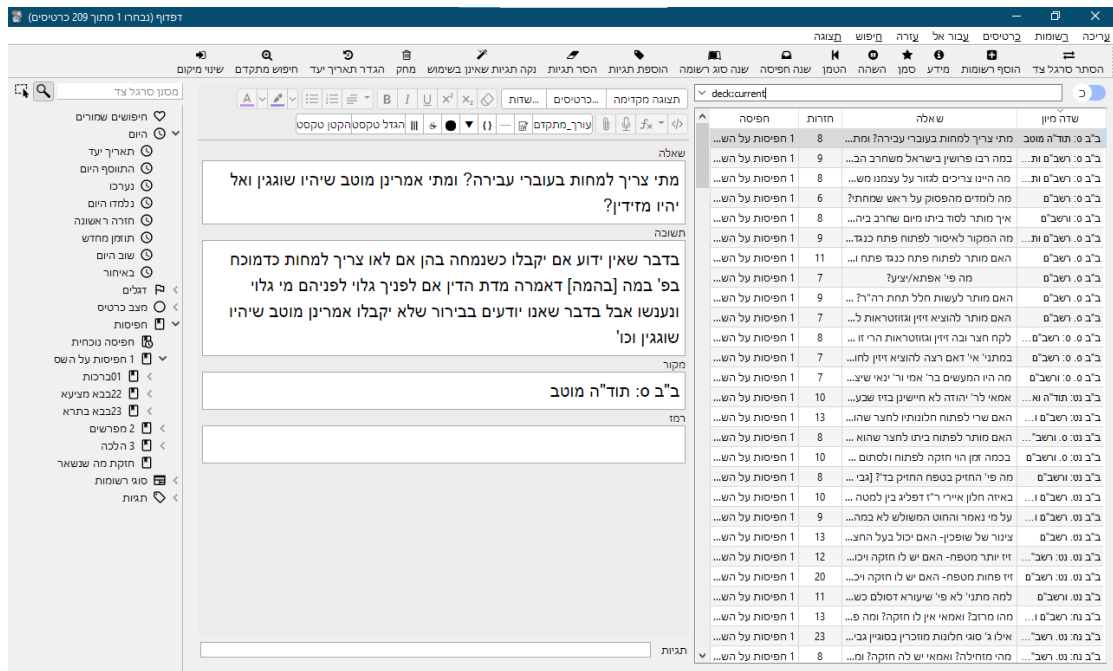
דפדוף (נבחרו 1 מתוך 209 כרטיסים)

עריכה רשומות כרטיסים עבור אל עזרה חיפוש תצוגה

הסתר סרגל צד הוסף רשומות מידע סמן השהה הטמן שנה חפיסה שנה סוג רשומה הוספת תגיות הסר תגיות נקה תגיות שאינן בשימוש מחק הגדר תאריך יעד חיפוש מתקדם שינוי מיקום

deck:current

| שדה מיון | שאלה | חזרות | חפיסה |
|---|---|---|---|
| ב"ב ס: תוד"ה מוטב | מתי צריך למחות בעוברי עבירה? ומת... | 8 | 1 חפיסות על הש... |
| ב"ב ס: רשב"ם ות... | במה רבו פרושין בישראל משחרב הב... | 9 | 1 חפיסות על הש... |
| ב"ב ס: רשב"ם ות... | מה היינו צריכים לגזור על עצמנו מש... | 8 | 1 חפיסות על הש... |
| ב"ב ס: רשב"ם | מה לומדים מהפסוק על ראש שחתך? | 6 | 1 חפיסות על הש... |
| ב"ב ס: ורשב"ם | איך מותר לסוד לסוד ביתו מיום שחרב ביה... | 8 | 1 חפיסות על הש... |
| ב"ב ס: רשב"ם ות... | מה המקור לאיסור לפתוח פתח כנגד... | 9 | 1 חפיסות על הש... |
| ב"ב ס: רשב"ם | האם מותר לפתוח פתח כנגד פתח ו... | 11 | 1 חפיסות על הש... |
| ב"ב ס: רשב"ם | מה פי' אפתא/יציע? | 7 | 1 חפיסות על הש... |
| ב"ב ס: רשב"ם | האם מותר לעשות חלל תחת רה"ר?... | 9 | 1 חפיסות על הש... |
| ב"ב ס: רשב"ם | האם מותר להוציא זיזין וגזוזטראות ל... | 7 | 1 חפיסות על הש... |
| ב"ב ס: ס. רשב"ם... | לקח חצר ובה זיזין וגזוזטראות הרי זו ... | 8 | 1 חפיסות על הש... |
| ב"ב ס: ס. רשב"ם | במתני' אי' דאם רצה להוציא זיזין לחו... | 7 | 1 חפיסות על הש... |
| ב"ב ס: ס. ורשב"ם | מה היו המעשים בר' אמי ור' ינאי שיצ... | 7 | 1 חפיסות על הש... |
| ב"ב נט: תוד"ה וא... | אמאי לר' יהודה לא חיישינן בזיז שבע... | 10 | 1 חפיסות על הש... |
| ב"ב נט: רשב"ם | האם שרי לפתוח חלונותיו לחצר שהו... | 13 | 1 חפיסות על הש... |
| ב"ב נט: ס. ורשב"... | האם מותר לפתוח ביתו לחצר שהוא ... | 8 | 1 חפיסות על הש... |
| ב"ב נט: ורשב"ם | בכמה זמן הוי חזקה לפתוח ולסתום ... | 10 | 1 חפיסות על הש... |
| ב"ב נט: ורשב"ם | מה פי' החזיק בטפח החזיק בד'? [גבי ... | 8 | 1 חפיסות על הש... |
| ב"ב נט: רשב"ם ו... | באיזה חלון איירי ר"ז דפליג בין למטה ... | 10 | 1 חפיסות על הש... |
| ב"ב נט: ורשב"ם | על מי נאמר והחוט המשולש לא במה... | 9 | 1 חפיסות על הש... |
| ב"ב נט: רשב"ם ו... | צינור של שופכין- האם יכול בעל החצ... | 13 | 1 חפיסות על הש... |
| ב"ב נט: רשב"... | זיז יותר מטפח- האם יש לו חזקה ויכו... | 12 | 1 חפיסות על הש... |
| ב"ב נט: רשב"ם | זיז פחות מטפח- האם יש לו חזקה ויכ... | 20 | 1 חפיסות על הש... |
| ב"ב נט: ורשב"ם | למה מתני' לא פי' שיעורא דסולם כש... | 11 | 1 חפיסות על הש... |
| ב"ב נט: רשב"ם ו... | מהו מרזב? ואמאי אין לו חזקה? ומה פ... | 13 | 1 חפיסות על הש... |
| ב"ב נט: רשב"... | אילו ג' סוגי חלונות מוזכרין בסוגיין בבי... | 23 | 1 חפיסות על הש... |
| ב"ב נט: רשב"... | מהי מזחילה? ואמאי יש לה חזקה? ומ... | 8 | 1 חפיסות על הש... |

תצוגה מקדימה כרטיסים... שדות...

עורך_מתקדם הגדל טקסט הקטן טקסט

שאלה
מתי צריך למחות בעוברי עבירה? ומתי אמרינן מוטב שיהיו שוגגין ואל יהיו מזידין?

תשובה
בדבר שאין ידוע אם יקבלו כשנמחה בהן אם לאו צריך למחות כדמוכח בפ' במה [בהמה] דאמרה מדת הדין אם לפניך גלוי לפניהם מי גלוי ונענשו אבל בדבר שאנו יודעים בבירור שלא יקבלו אמרינן מוטב שיהיו שוגגין וכו'

מקור
ב"ב ס: תוד"ה מוטב

רמז

תגיות

מסנן סרגל צד
חיפושים שמורים
היום
תאריך יעד
התווסף היום
נערכו
נלמדו היום
חזרה ראשונה
תוזמן מחדש
שוב היום
באיחור
דגלים
מצב כרטיס
חפיסות
חפיסה נוכחית
1 חפיסות על הש"ס
01ברכות
22בבא מציעא
23בבא בתרא
2 מפרשים
3 הלכה
חזקת מה שנשאר
סוגי רשומות
תגיות